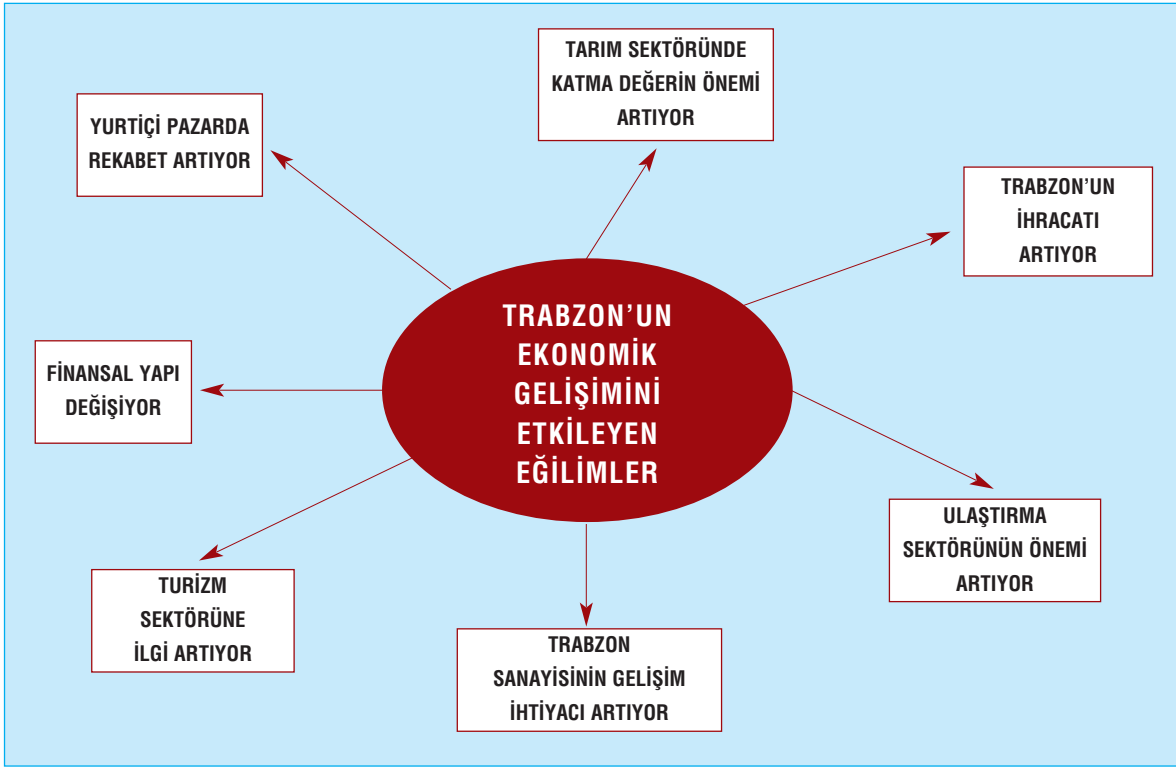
TARIM SEKTÖRÜNDE KATMA DEĞERİN ÖNEMİ ARTIYOR

YURTİÇİ PAZARDA REKABET ARTIYOR

TRABZON'UN İHRACATI ARTIYOR

TRABZON'UN EKONOMİK GELİŞİMİNİ ETKİLEYEN EĞİLİMLER

FİNANSAL YAPI DEĞİŞİYOR

ULAŞTIRMA SEKTÖRÜNÜN ÖNEMİ ARTIYOR

TURİZM SEKTÖRÜNE İLGİ ARTIYOR

TRABZON SANAYİSİNİN GELİŞİM İHTİYACI ARTIYOR